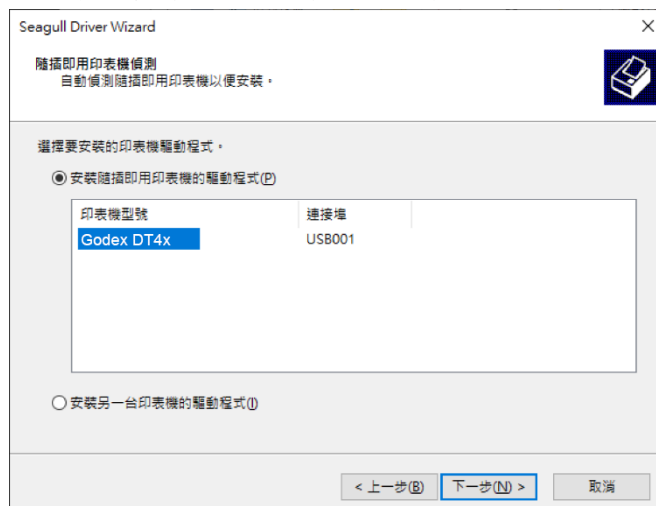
Seagull Driver Wizard

×

隨插即用印表機偵測
自動偵測隨插即用印表機以便安裝。

選擇要安裝的印表機驅動程式。

安裝隨插即用印表機的驅動程式(P)

| 印表機型號 | 連接埠 |
|---|---|
| Godex DT4x | USB001 |

安裝另一台印表機的驅動程式(I)

< 上一步(B)

下一步(N) >

取消